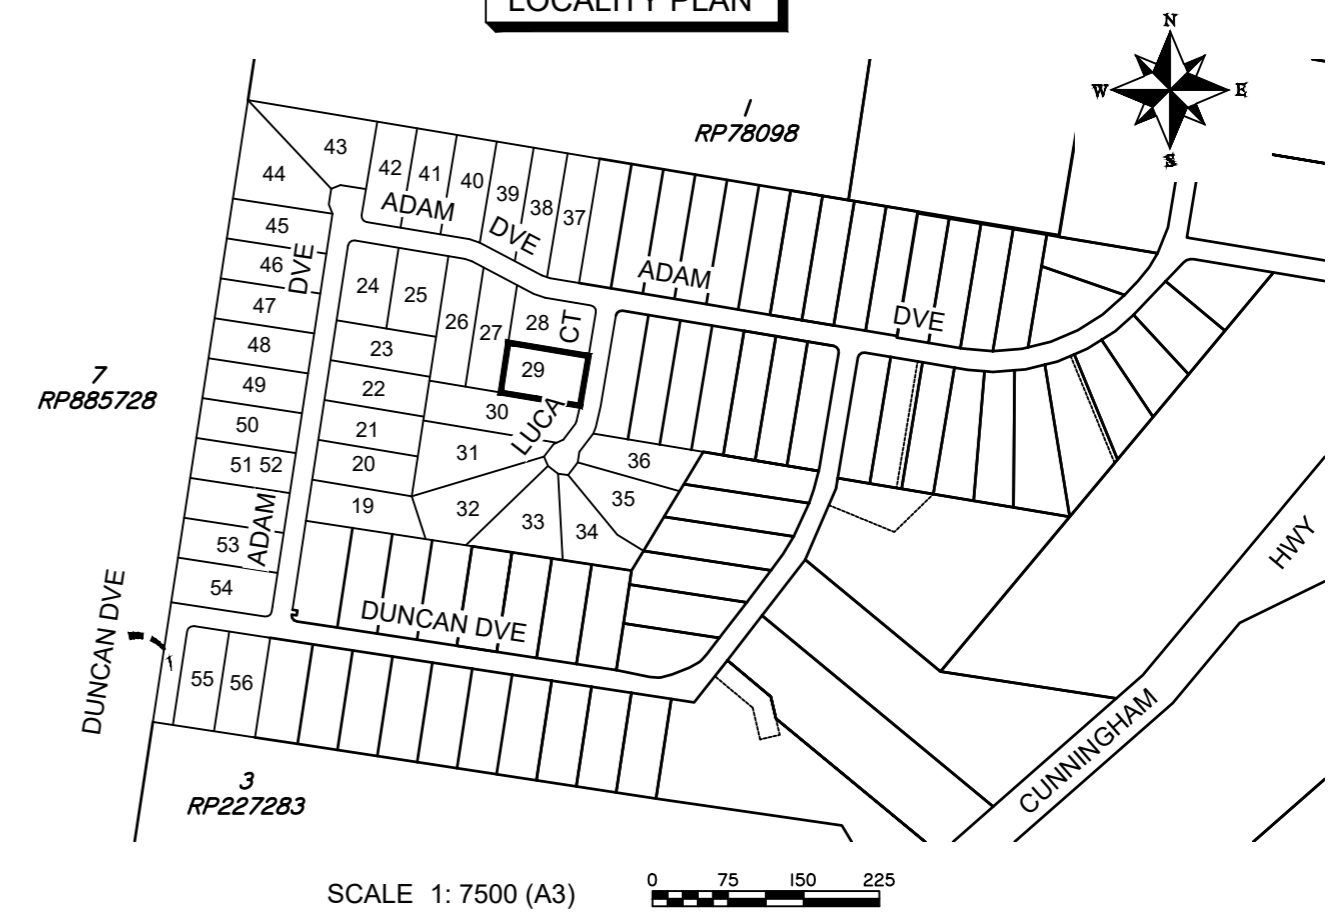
LOCALITY PLAN

N
W
E
S

RP78098

43
44
42 41 40 39 38 37
ADAM
DVE
ADAM
DVE
45
46
DVE
47
24
25
26
27
28
CT
48
23
29
7
RP885728
49
22
30
50
21
LUCA
31
51 52
20
36
19
32
33
34
35
ADAM
53
54
DUNCAN DVE
DUNCAN DVE
55 56
HWY
CUNNINGHAM
3
RP227283

SCALE 1: 7500 (A3)
0 75 150 225